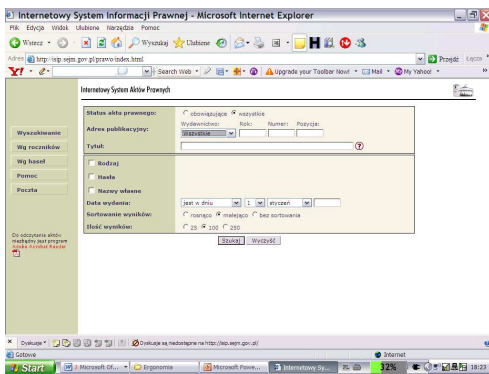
Internetowy System Informacji Prawnej - Microsoft Internet Explorer

Plik Edycja Widok Ulubione Narzędzia Pomoc

Wstecz Wyszukaj Ulubione

Adres http://isip.sejm.gov.pl/prawo/index.html

Przejdź Łącza

Y! Search Web Upgrade your Toolbar Now! Mail My Yahoo!

Internetowy System Aktów Prawnych

Wyszukiwanie

Wg roczników

Wg haseł

Pomoc

Poczta

Do odczytania aktów niezbędny jest program Adobe Acrobat Reader

Status aktu prawnego: obowiązujące wszystkie

Adres publikacyjny: Wydawnictwo: wszystkie Rok: Numer: Pozycja:

Tytuł:

Rodzaj

Hasła

Nazwy własne

Data wydania: jest w dniu 1 styczeń

Sortowanie wyników: rosnąco malejąco bez sortowania

Ilość wyników: 25 100 250

Szukaj Wyczyść

Dyskusje Dyskusje są niedostępne na http://isip.sejm.gov.pl/

Gotowe

Internet

Start Microsoft Of... Ergonomia Microsoft Powe... Internetowy Sy... 32% 18:23